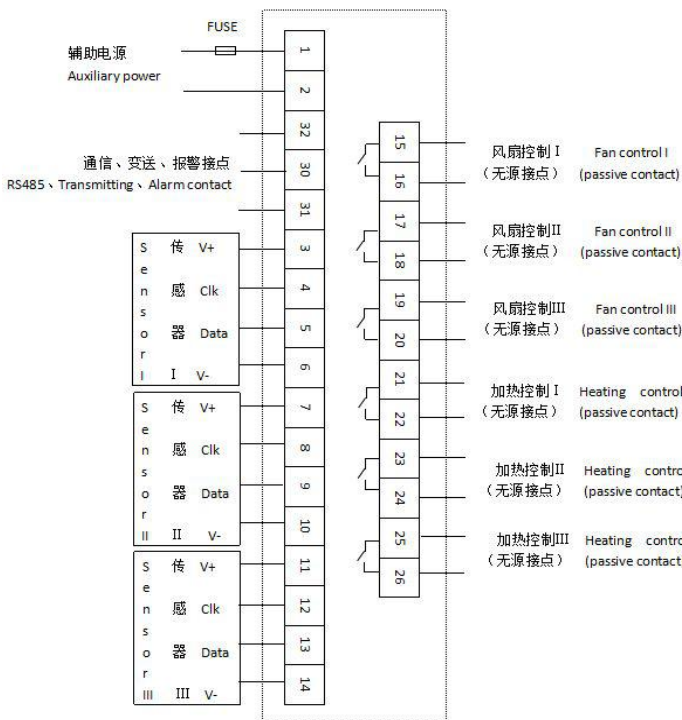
FUSE

辅助电源
Auxiliary power

1
2
32
30
31

通信、变送、报警接点
RS485、Transmitting、Alarm contact

Sensor I
传感器 I
V+
Clk
Data
V-
3
4
5
6

Sensor II
传感器 II
V+
Clk
Data
V-
7
8
9
10

Sensor III
传感器 III
V+
Clk
Data
V-
11
12
13
14

15
16
风扇控制 I
（无源接点）
Fan control I
(passive contact)

17
18
风扇控制II
（无源接点）
Fan control II
(passive contact)

19
20
风扇控制III
（无源接点）
Fan control III
(passive contact)

21
22
加热控制 I
（无源接点）
Heating control
(passive contact)

23
24
加热控制II
（无源接点）
Heating contro
(passive contact)

25
26
加热控制III
（无源接点）
Heating contro
(passive contact